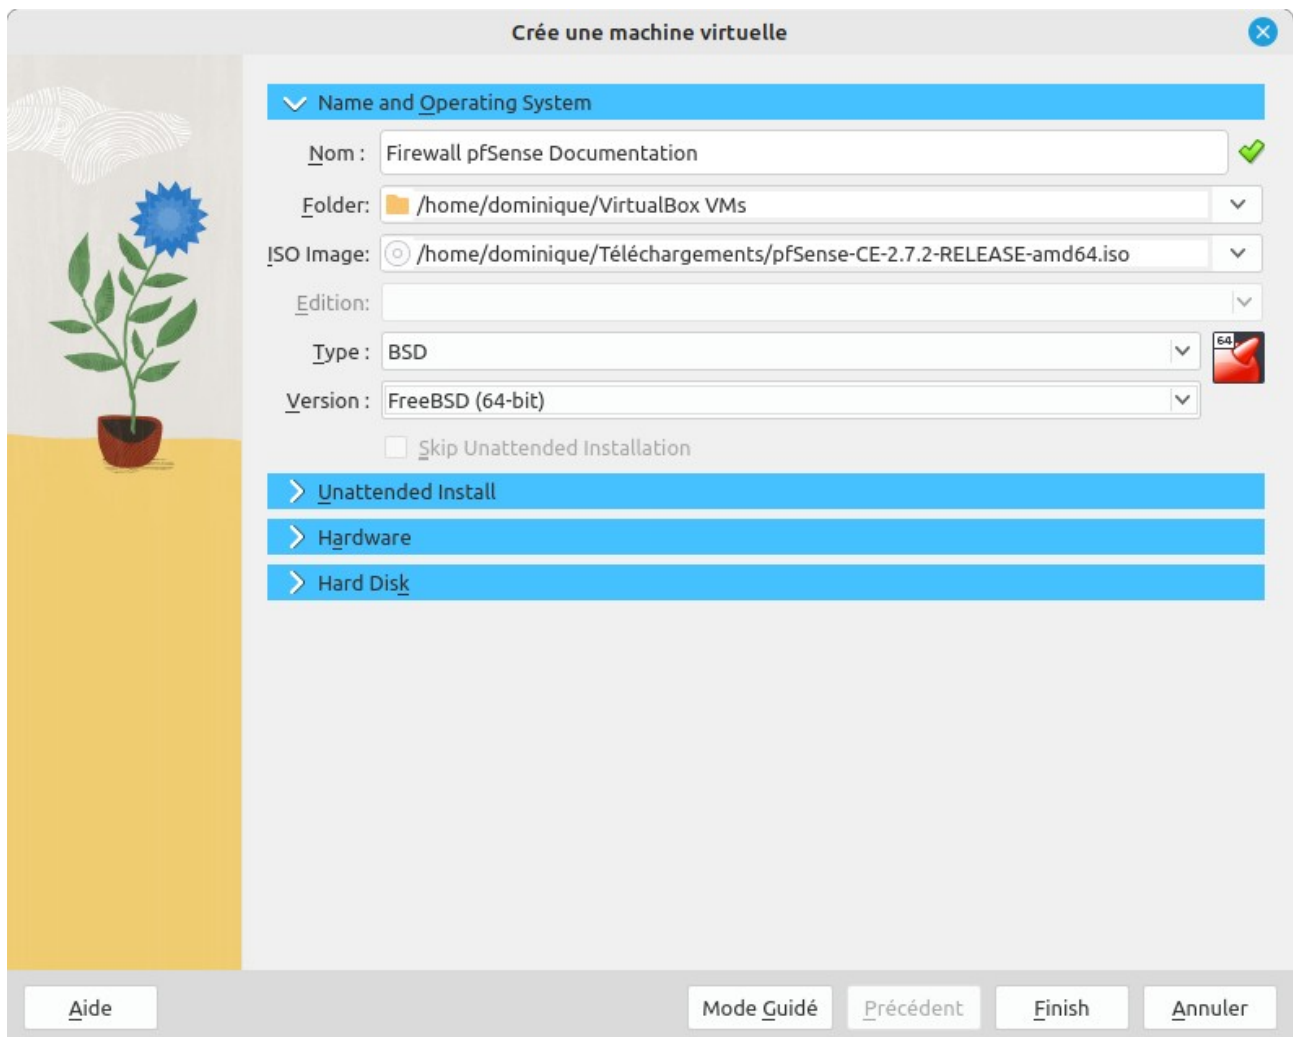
Crée une machine virtuelle

Name and Operating System

Nom : Firewall pfSense Documentation

Folder: /home/dominique/VirtualBox VMs

ISO Image: /home/dominique/Téléchargements/pfSense-CE-2.7.2-RELEASE-amd64.iso

Edition:

Type : BSD

64

Version : FreeBSD (64-bit)

Skip Unattended Installation

Unattended Install

Hardware

Hard Disk

Aide

Mode Guidé

Précédent

Finish

Annuler